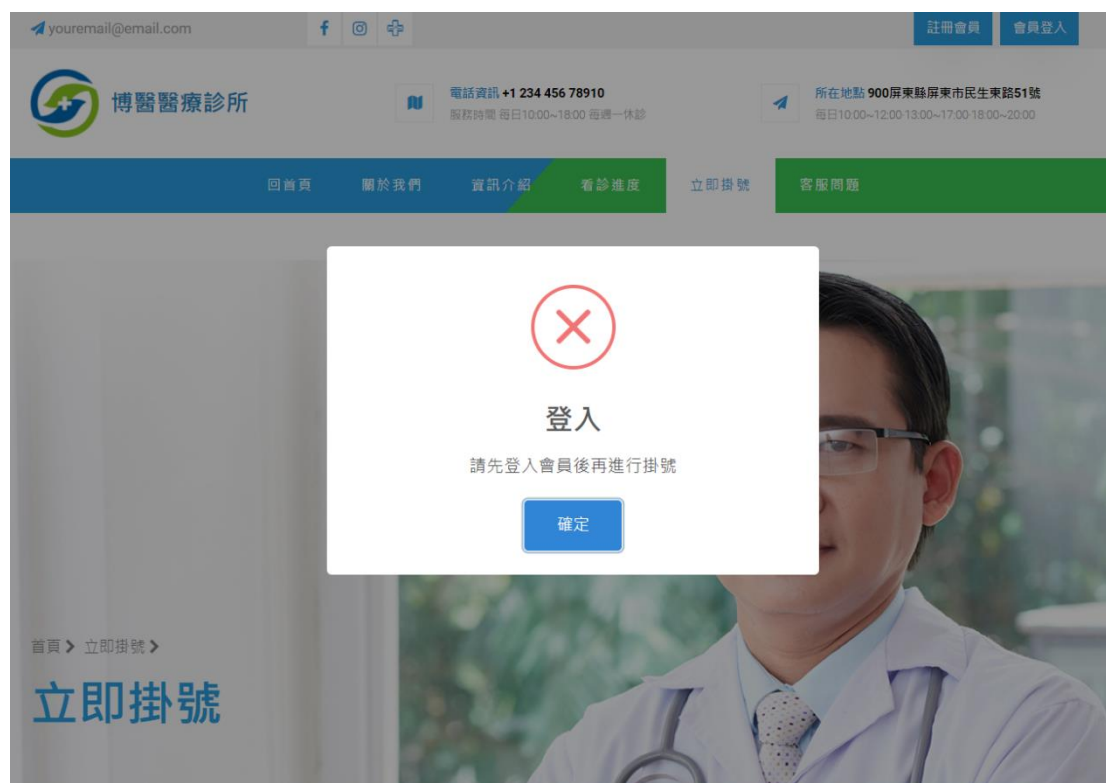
youremail@email.com

註冊會員 會員登入

博醫醫療診所

電話資訊 +1 234 456 78910
服務時間 每日10:00~18:00 每週一休診

所在地點 900屏東縣屏東市民生東路51號
每日10:00~12:00 13:00~17:00 18:00~20:00

回首頁 關於我們 資訊介紹 看診進度 立即掛號 客服問題

登入

請先登入會員後再進行掛號

確定

首頁 > 立即掛號 >

立即掛號